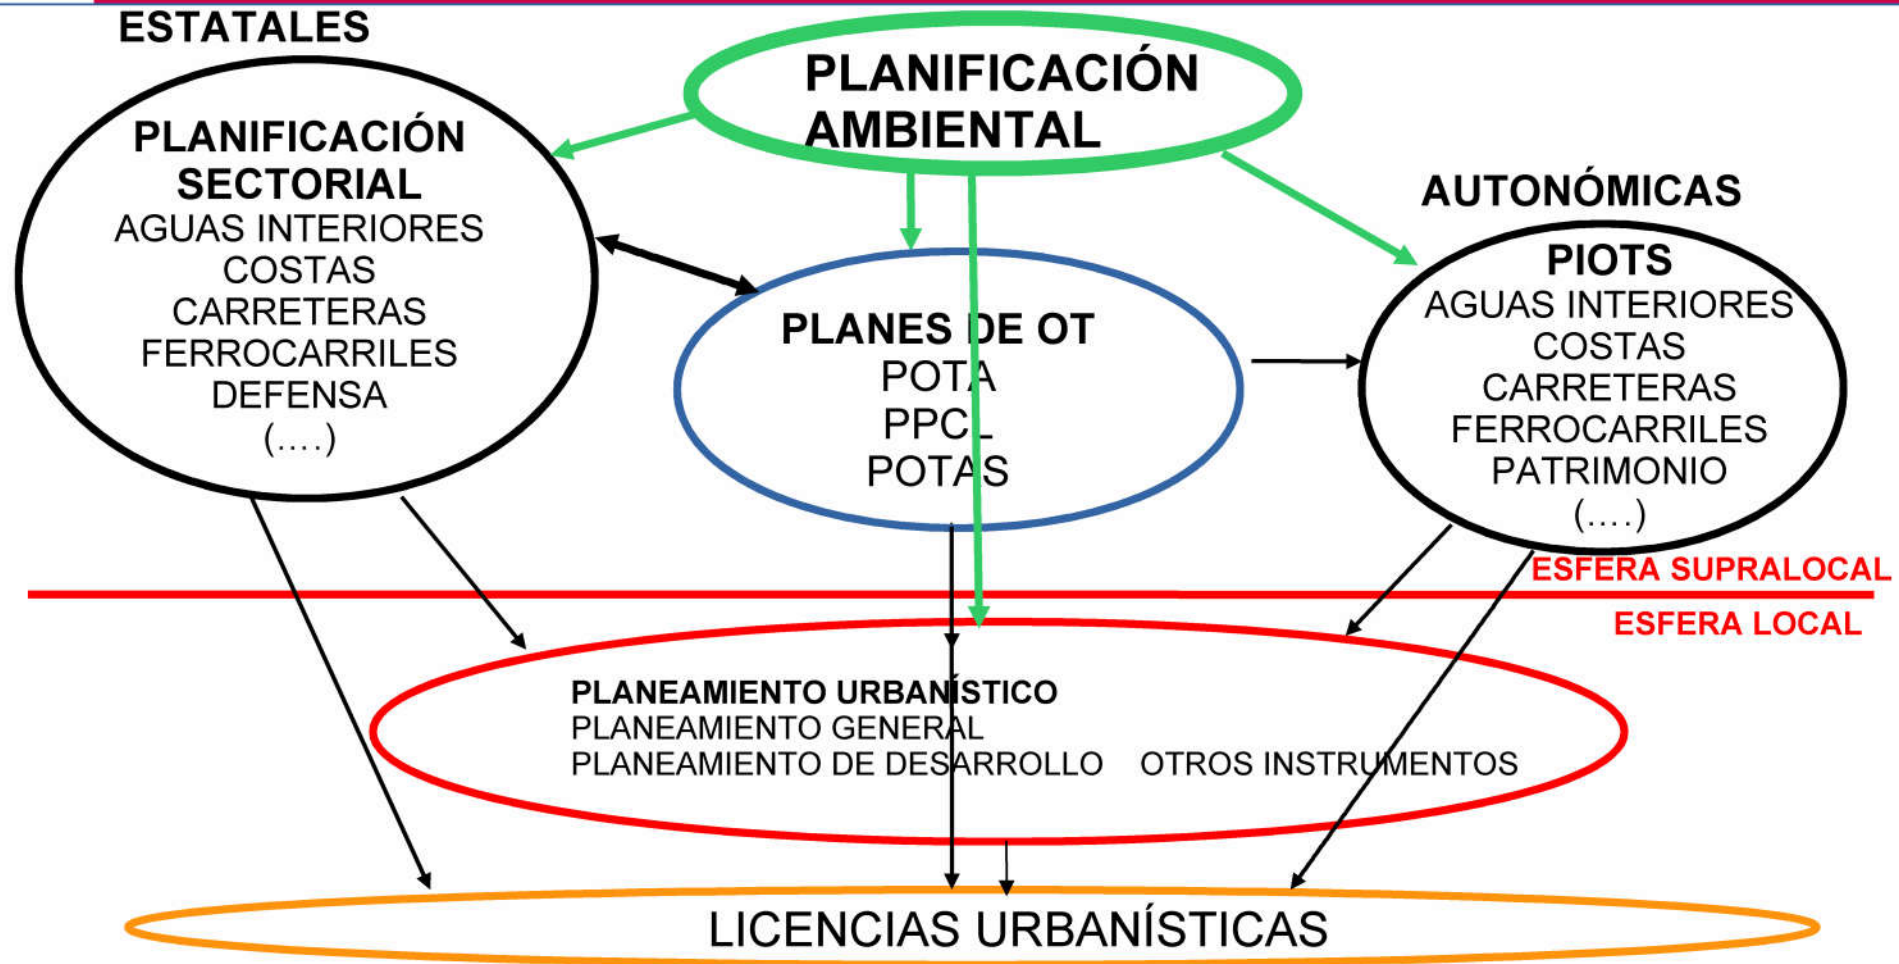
ESTATALES

PLANIFICACIÓN AMBIENTAL

PLANIFICACIÓN SECTORIAL
AGUAS INTERIORES
COSTAS
CARRETERAS
FERROCARRILES
DEFENSA
(....)

AUTONÓMICAS

PLANES DE OT
POTA
PPCL
POTAS

PIOTS
AGUAS INTERIORES
COSTAS
CARRETERAS
FERROCARRILES
PATRIMONIO
(....)

ESFERA SUPRALOCAL

ESFERA LOCAL

PLANEAMIENTO URBANÍSTICO
PLANEAMIENTO GENERAL
PLANEAMIENTO DE DESARROLLO OTROS INSTRUMENTOS

LICENCIAS URBANÍSTICAS